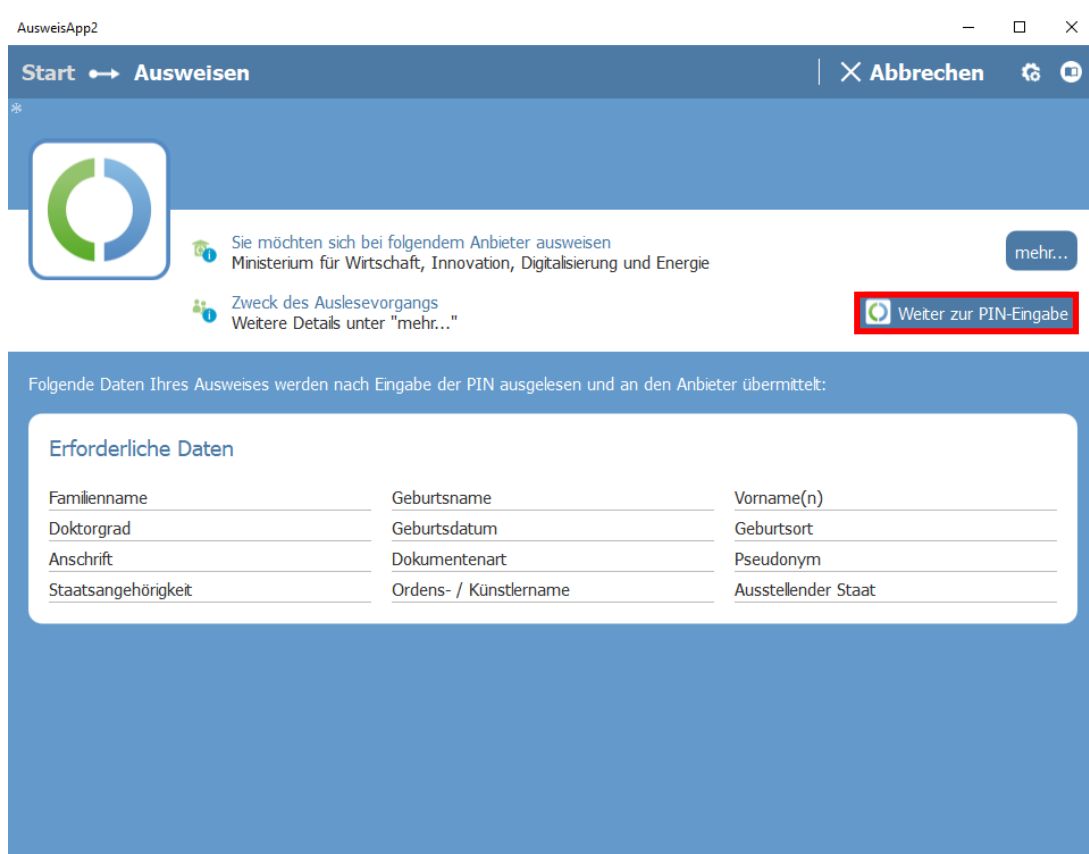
AusweisApp2

Start ⟷ Ausweisen

Abbrechen

Sie möchten sich bei folgendem Anbieter ausweisen
Ministerium für Wirtschaft, Innovation, Digitalisierung und Energie

mehr...

Zweck des Auslesevorgangs
Weitere Details unter "mehr..."

Weiter zur PIN-Eingabe

Folgende Daten Ihres Ausweises werden nach Eingabe der PIN ausgelesen und an den Anbieter übermittelt:

Erforderliche Daten

| Familienname | Geburtsname | Vorname(n) |
|---|---|---|
| Doktorgrad | Geburtsdatum | Geburtsort |
| Anschrift | Dokumentenart | Pseudonym |
| Staatsangehörigkeit | Ordens- / Künstlername | Ausstellender Staat |